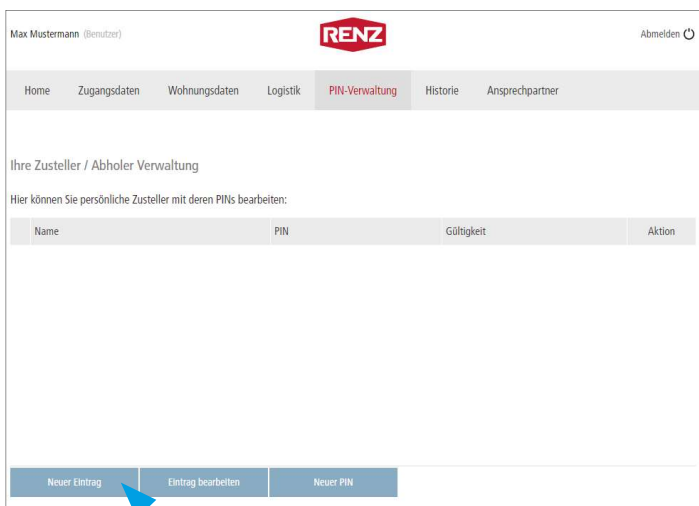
Max Mustermann (Benutzer)

RENZ

Abmelden

Home Zugangsdaten Wohnungsdaten Logistik PIN-Verwaltung Historie Ansprechpartner

Ihre Zusteller / Abholer Verwaltung

Hier können Sie persönliche Zusteller mit deren PINs bearbeiten:

| Name | PIN | Gültigkeit | Aktion |
|---|---|---|---|

Neuer Eintrag Eintrag bearbeiten Neuer PIN